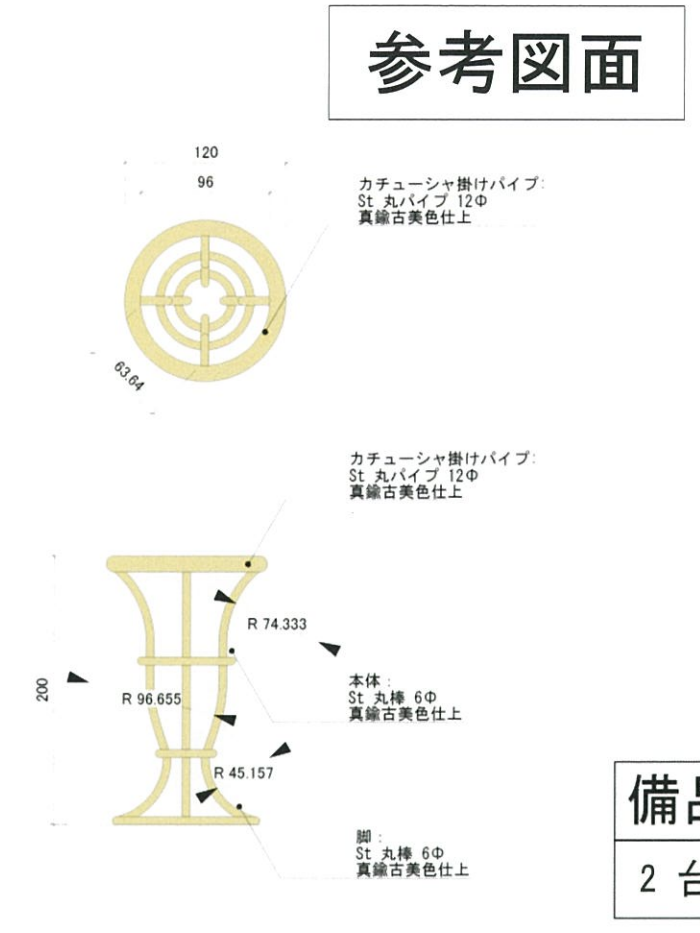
参考図面

120

96

63.64

カチューシャ掛けパイプ:
St 丸パイプ 12Φ
真鍮古美色仕上

カチューシャ掛けパイプ:
St 丸パイプ 12Φ
真鍮古美色仕上

R 74.333

200

R 96.655

本体:
St 丸棒 6Φ
真鍮古美色仕上

R 45.157

脚:
St 丸棒 6Φ
真鍮古美色仕上

備品

2 台